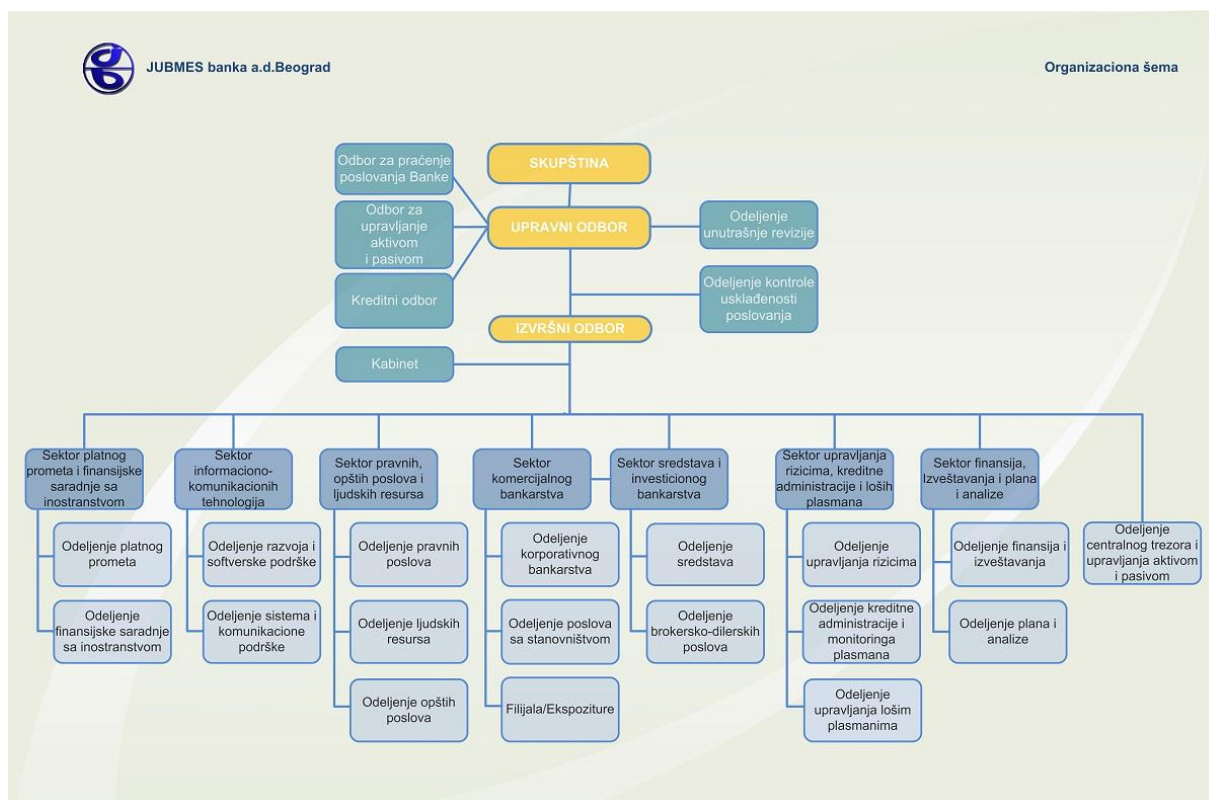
JUBMES banka a.d.Beograd

Organizaciona šema

SKUPŠTINA

Odbor za praćenje poslovanja Banke

Odbor za upravljanje aktivom i pasivom

Kreditni odbor

UPRAVNI ODBOR

Odeljenje unutrašnje revizije

Odeljenje kontrole usklađenosti poslovanja

IZVRŠNI ODBOR

Kabinet

Sektor platnog prometa i finansijske saradnje sa inostranstvom

Odeljenje platnog prometa

Odeljenje finansijske saradnje sa inostranstvom

Sektor informaciono-komunikacionih tehnologija

Odeljenje razvoja i softverske podrške

Odeljenje sistema i komunikacione podrške

Sektor pravnih, opštih poslova i ljudskih resursa

Odeljenje pravnih poslova

Odeljenje ljudskih resursa

Odeljenje opštih poslova

Sektor komercijalnog bankarstva

Odeljenje korporativnog bankarstva

Odeljenje poslova sa stanovništvom

Filijala/Ekspoziture

Sektor sredstava i investicionog bankarstva

Odeljenje sredstava

Odeljenje brokersko-dilerskih poslova

Sektor upravljanja rizicima, kreditne administracije i loših plasmana

Odeljenje upravljanja rizicima

Odeljenje kreditne administracije i monitoringa plasmana

Odeljenje upravljanja lošim plasmanima

Sektor finansija, Izveštavanja i plana i analize

Odeljenje finansija i izveštavanja

Odeljenje plana i analize

Odeljenje centralnog trezora i upravljanja aktivom i pasivom